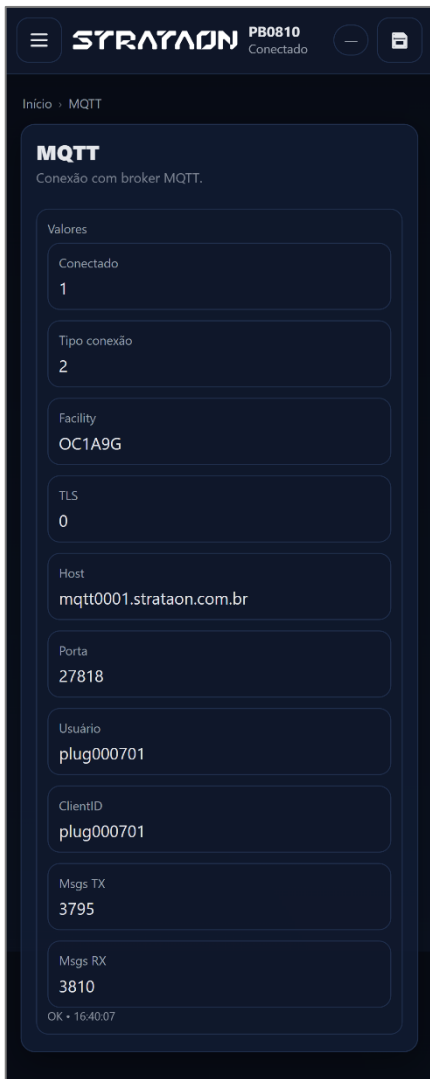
STRATAON PB0810
Conectado

Início › MQTT

MQTT
Conexão com broker MQTT.

Valores

Conectado
1

Tipo conexão
2

Facility
OC1A9G

TLS
0

Host
mqtt0001.strataon.com.br

Porta
27818

Usuário
plug000701

ClientID
plug000701

Msgs TX
3795

Msgs RX
3810

OK • 16:40:07